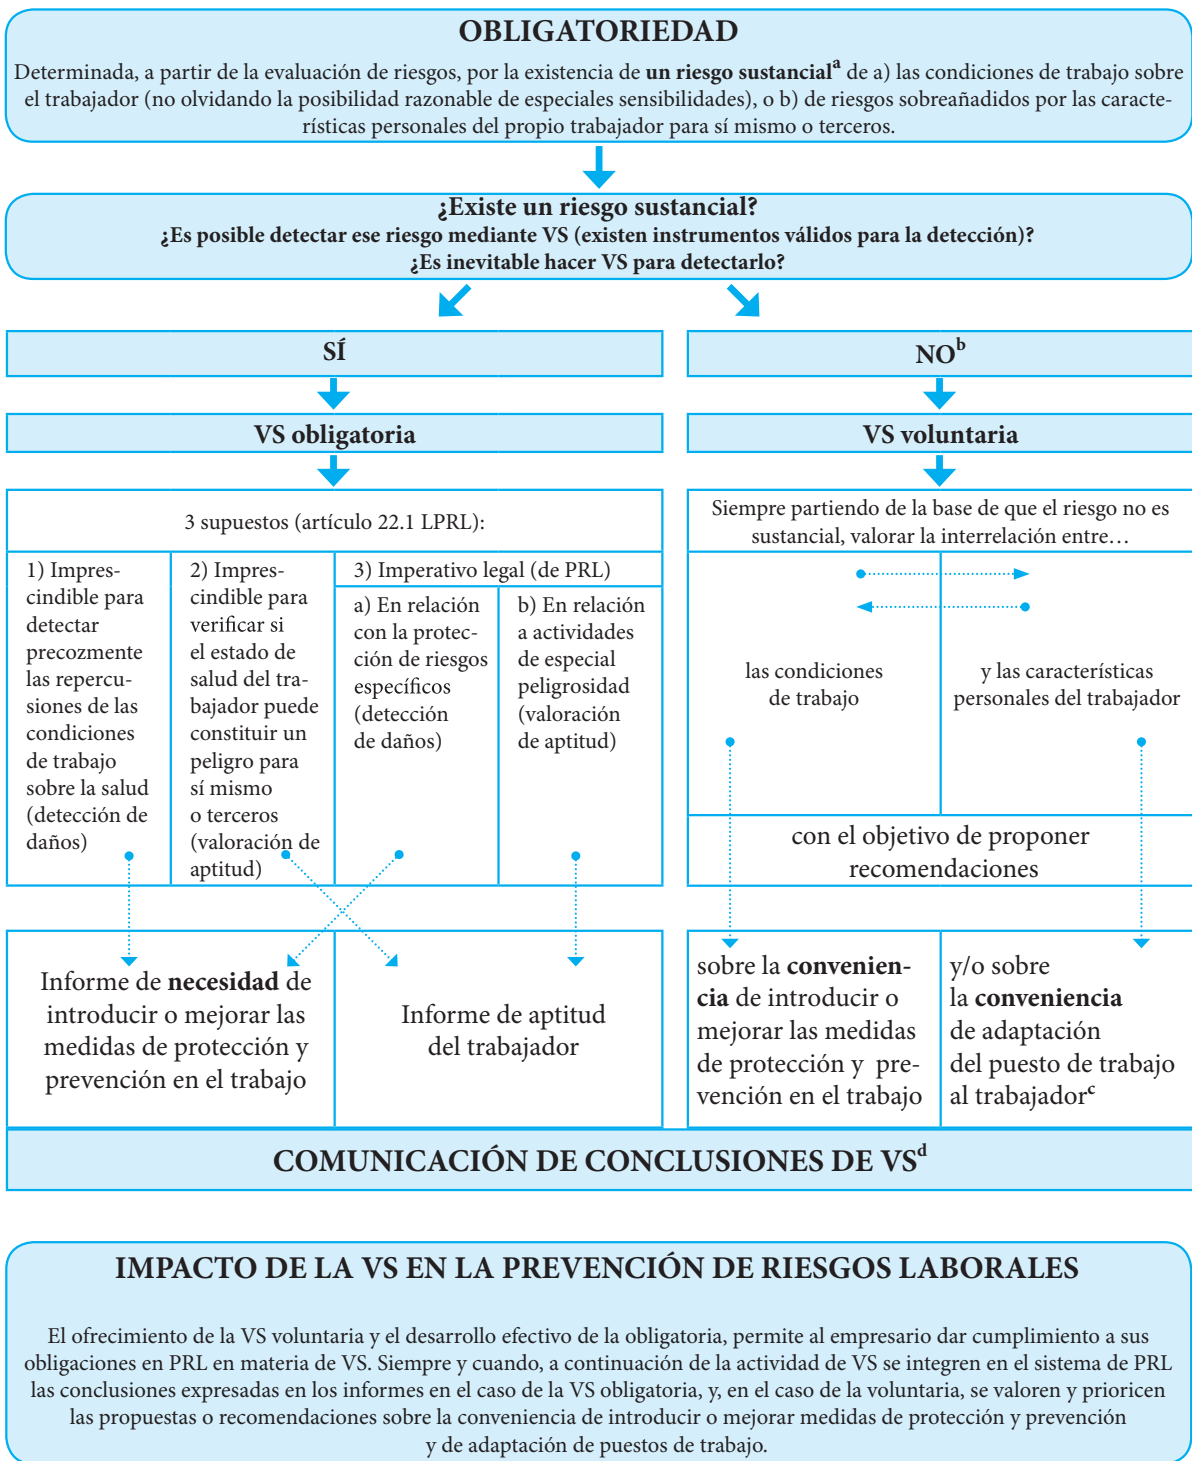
OBLIGATORIEDAD

Determinada, a partir de la evaluación de riesgos, por la existencia de **un riesgo sustancial**$^a$ de a) las condiciones de trabajo sobre el trabajador (no olvidando la posibilidad razonable de especiales sensibilidades), o b) de riesgos sobreañadidos por las características personales del propio trabajador para sí mismo o terceros.

¿Existe un riesgo sustancial?
¿Es posible detectar ese riesgo mediante VS (existen instrumentos válidos para la detección)?
¿Es inevitable hacer VS para detectarlo?

SÍ

VS obligatoria

3 supuestos (artículo 22.1 LPRL):

1) Imprescindible para detectar precozmente las repercusiones de las condiciones de trabajo sobre la salud (detección de daños)

2) Imprescindible para verificar si el estado de salud del trabajador puede constituir un peligro para sí mismo o terceros (valoración de aptitud)

3) Imperativo legal (de PRL)

a) En relación con la protección de riesgos específicos (detección de daños)

b) En relación a actividades de especial peligrosidad (valoración de aptitud)

Informe de **necesidad** de introducir o mejorar las medidas de protección y prevención en el trabajo

Informe de aptitud del trabajador

NO$^b$

VS voluntaria

Siempre partiendo de la base de que el riesgo no es sustancial, valorar la interrelación entre…

las condiciones de trabajo

y las características personales del trabajador

con el objetivo de proponer recomendaciones

sobre la **conveniencia** de introducir o mejorar las medidas de protección y prevención en el trabajo

y/o sobre la **conveniencia** de adaptación del puesto de trabajo al trabajador$^c$

COMUNICACIÓN DE CONCLUSIONES DE VS$^d$

IMPACTO DE LA VS EN LA PREVENCIÓN DE RIESGOS LABORALES

El ofrecimiento de la VS voluntaria y el desarrollo efectivo de la obligatoria, permite al empresario dar cumplimiento a sus obligaciones en PRL en materia de VS. Siempre y cuando, a continuación de la actividad de VS se integren en el sistema de PRL las conclusiones expresadas en los informes en el caso de la VS obligatoria, y, en el caso de la voluntaria, se valoren y prioricen las propuestas o recomendaciones sobre la conveniencia de introducir o mejorar medidas de protección y prevención y de adaptación de puestos de trabajo.